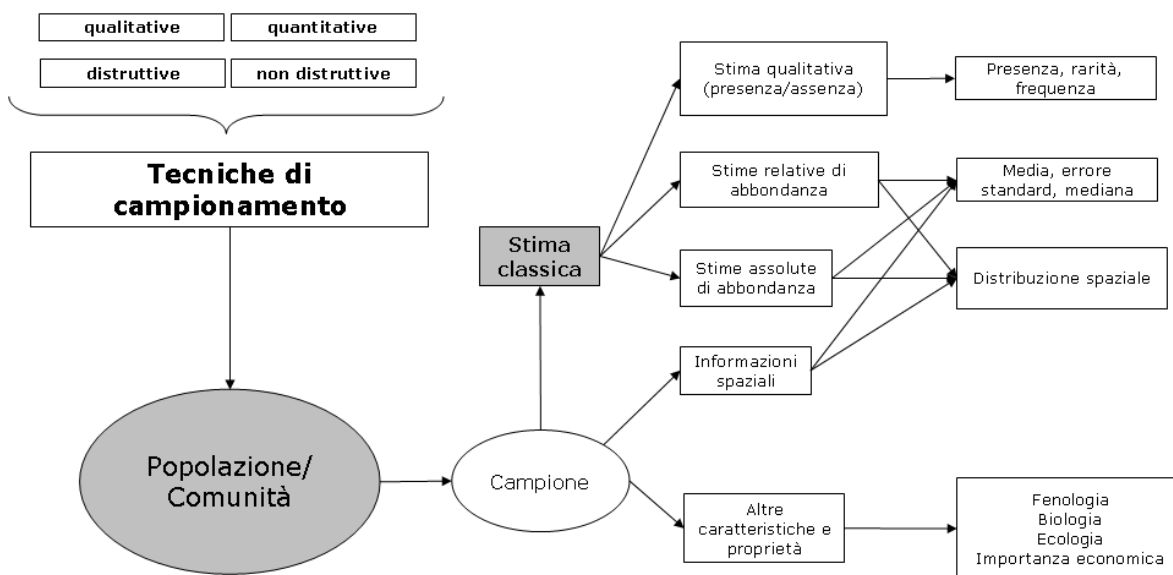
qualitative
quantitative
distruttive
non distruttive

Tecniche di campionamento

Popolazione/ Comunità

Campione

Stima classica

Stima qualitativa (presenza/assenza)

Presenza, rarità, frequenza

Stime relative di abbondanza

Media, errore standard, mediana

Stime assolute di abbondanza

Distribuzione spaziale

Informazioni spaziali

Altre caratteristiche e proprietà

Fenologia
Biologia
Ecologia
Importanza economica